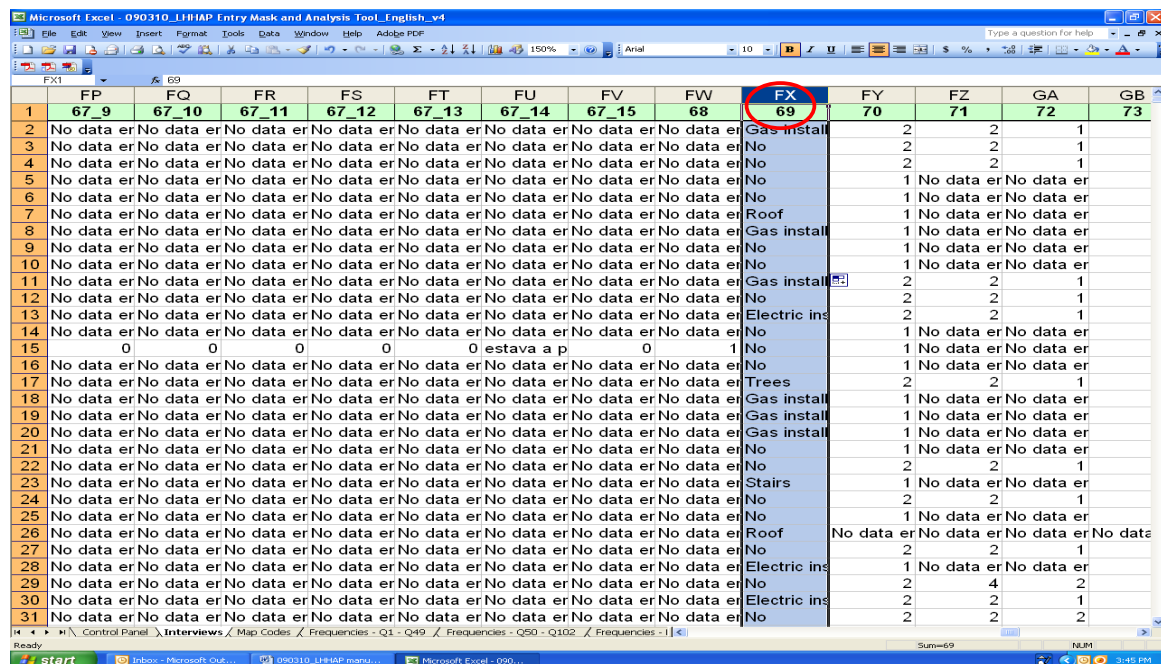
Microsoft Excel - 090310_LHHAP Entry Mask and Analysis Tool_English_v4

File Edit View Insert Format Tools Data Window Help Adobe PDF

Type a question for help

150% Arial 10 B I U $ %

FX1 69

| | FP | FQ | FR | FS | FT | FU | FV | FW | FX | FY | FZ | GA | GB |
|---|---|---|---|---|---|---|---|---|---|---|---|---|---|
| 1 | 67_9 | 67_10 | 67_11 | 67_12 | 67_13 | 67_14 | 67_15 | 68 | 69 | 70 | 71 | 72 | 73 |
| 2 | No data er | No data er | No data er | No data er | No data er | No data er | No data er | No data er | Gas install | 2 | 2 | 1 | |
| 3 | No data er | No data er | No data er | No data er | No data er | No data er | No data er | No data er | No | 2 | 2 | 1 | |
| 4 | No data er | No data er | No data er | No data er | No data er | No data er | No data er | No data er | No | 2 | 2 | 1 | |
| 5 | No data er | No data er | No data er | No data er | No data er | No data er | No data er | No data er | No | 1 | No data er | No data er | |
| 6 | No data er | No data er | No data er | No data er | No data er | No data er | No data er | No data er | No | 1 | No data er | No data er | |
| 7 | No data er | No data er | No data er | No data er | No data er | No data er | No data er | No data er | Roof | 1 | No data er | No data er | |
| 8 | No data er | No data er | No data er | No data er | No data er | No data er | No data er | No data er | Gas install | 1 | No data er | No data er | |
| 9 | No data er | No data er | No data er | No data er | No data er | No data er | No data er | No data er | No | 1 | No data er | No data er | |
| 10 | No data er | No data er | No data er | No data er | No data er | No data er | No data er | No data er | No | 1 | No data er | No data er | |
| 11 | No data er | No data er | No data er | No data er | No data er | No data er | No data er | No data er | Gas install | 2 | 2 | 1 | |
| 12 | No data er | No data er | No data er | No data er | No data er | No data er | No data er | No data er | No | 2 | 2 | 1 | |
| 13 | No data er | No data er | No data er | No data er | No data er | No data er | No data er | No data er | Electric ins | 2 | 2 | 1 | |
| 14 | No data er | No data er | No data er | No data er | No data er | No data er | No data er | No data er | No | 1 | No data er | No data er | |
| 15 | 0 | 0 | 0 | 0 | 0 | estava a p | 0 | 1 | No | 1 | No data er | No data er | |
| 16 | No data er | No data er | No data er | No data er | No data er | No data er | No data er | No data er | No | 1 | No data er | No data er | |
| 17 | No data er | No data er | No data er | No data er | No data er | No data er | No data er | No data er | Trees | 2 | 2 | 1 | |
| 18 | No data er | No data er | No data er | No data er | No data er | No data er | No data er | No data er | Gas install | 1 | No data er | No data er | |
| 19 | No data er | No data er | No data er | No data er | No data er | No data er | No data er | No data er | Gas install | 1 | No data er | No data er | |
| 20 | No data er | No data er | No data er | No data er | No data er | No data er | No data er | No data er | Gas install | 1 | No data er | No data er | |
| 21 | No data er | No data er | No data er | No data er | No data er | No data er | No data er | No data er | No | 1 | No data er | No data er | |
| 22 | No data er | No data er | No data er | No data er | No data er | No data er | No data er | No data er | No | 2 | 2 | 1 | |
| 23 | No data er | No data er | No data er | No data er | No data er | No data er | No data er | No data er | Stairs | 1 | No data er | No data er | |
| 24 | No data er | No data er | No data er | No data er | No data er | No data er | No data er | No data er | No | 2 | 2 | 1 | |
| 25 | No data er | No data er | No data er | No data er | No data er | No data er | No data er | No data er | No | 1 | No data er | No data er | |
| 26 | No data er | No data er | No data er | No data er | No data er | No data er | No data er | No data er | Roof | No data er | No data er | No data er | No data |
| 27 | No data er | No data er | No data er | No data er | No data er | No data er | No data er | No data er | No | 2 | 2 | 1 | |
| 28 | No data er | No data er | No data er | No data er | No data er | No data er | No data er | No data er | Electric ins | 1 | No data er | No data er | |
| 29 | No data er | No data er | No data er | No data er | No data er | No data er | No data er | No data er | No | 2 | 4 | 2 | |
| 30 | No data er | No data er | No data er | No data er | No data er | No data er | No data er | No data er | Electric ins | 2 | 2 | 1 | |
| 31 | No data er | No data er | No data er | No data er | No data er | No data er | No data er | No data er | No | 2 | 2 | 2 | |

Control Panel / Interviews / Map Codes / Frequencies - Q1 - Q49 / Frequencies - Q50 - Q102 / Frequencies - I

Ready Sum=69 NUM

start Inbox - Microsoft Out... 090310_LHHAP manu... Microsoft Excel - 090... 3:45 PM